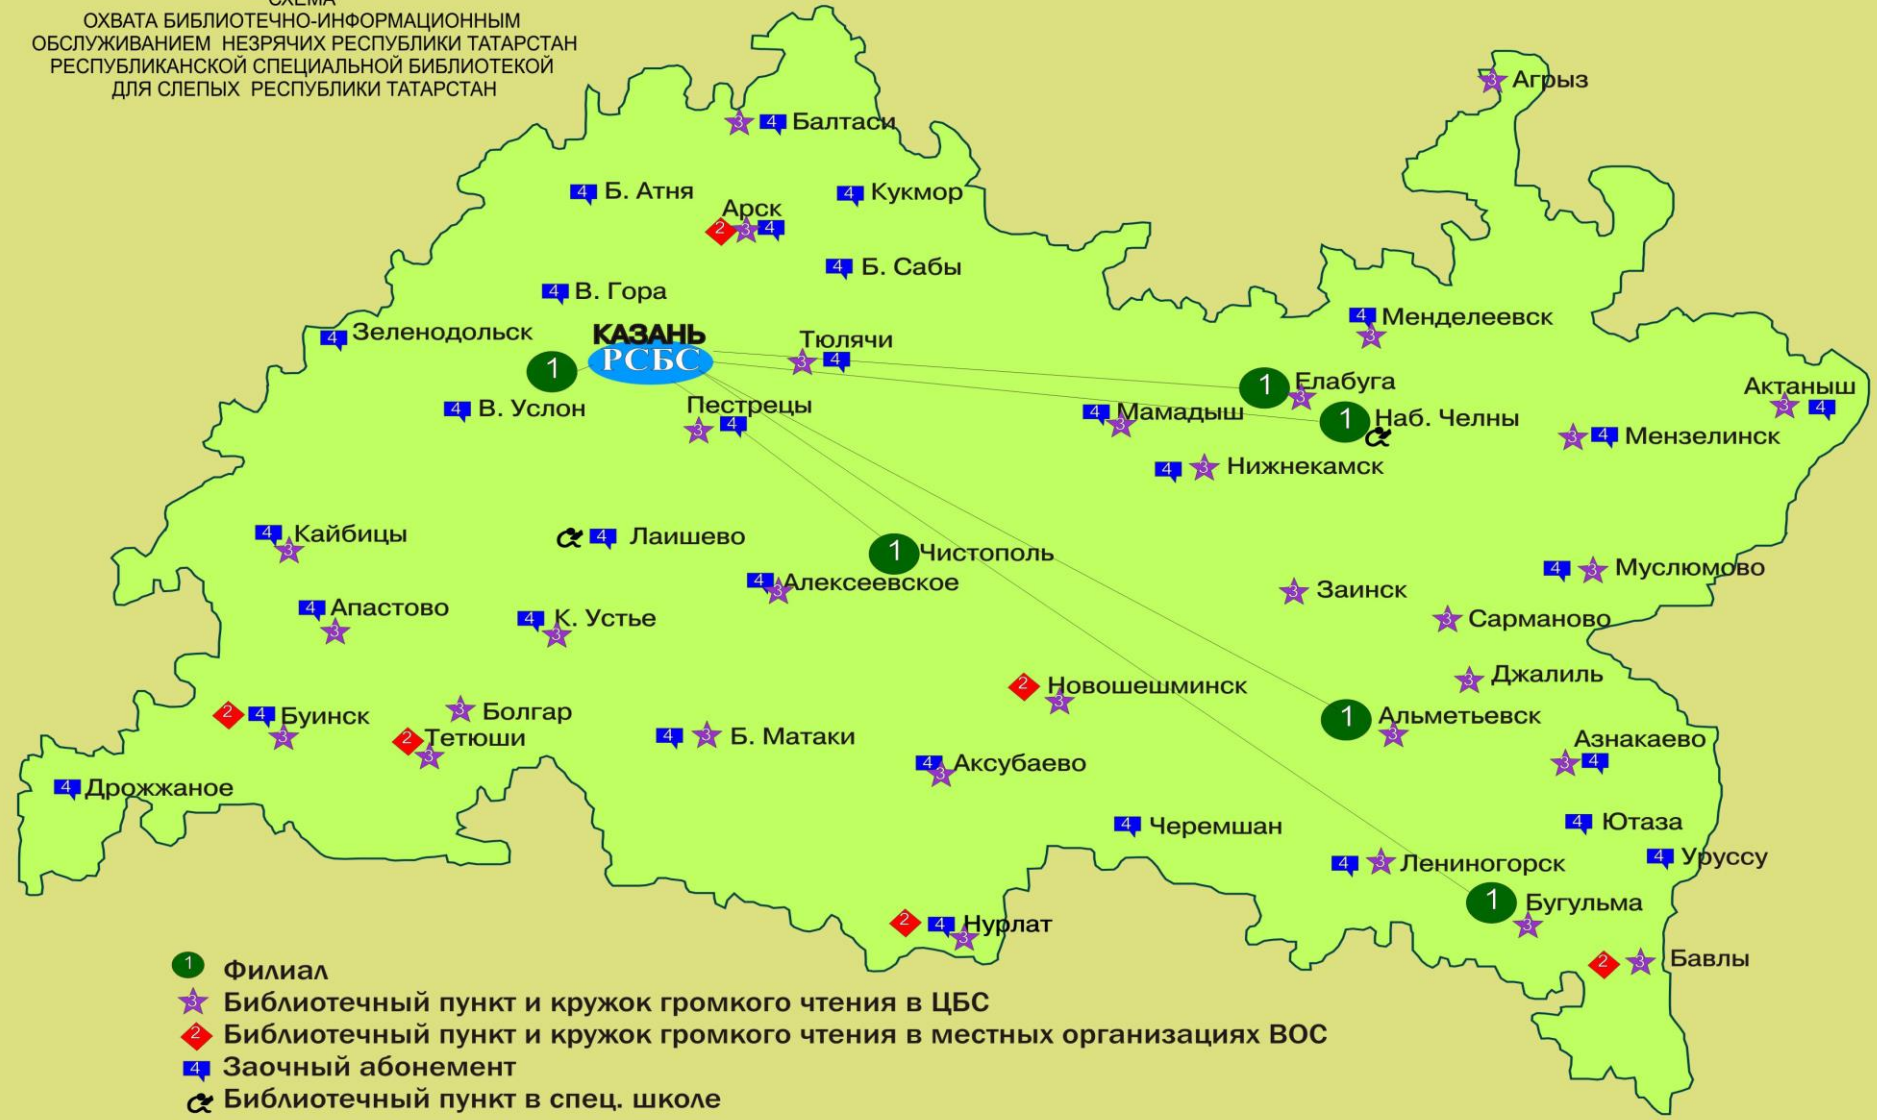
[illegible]
ОХВАТА БИБЛИОТЕЧНО-ИНФОРМАЦИОННЫМ
ОБСЛУЖИВАНИЕМ НЕЗРЯЧИХ РЕСПУБЛИКИ ТАТАРСТАН
РЕСПУБЛИКАНСКОЙ СПЕЦИАЛЬНОЙ БИБЛИОТЕКОЙ
ДЛЯ СЛЕПЫХ РЕСПУБЛИКИ ТАТАРСТАН

3 Агрыз
3 4 Балтаси
4 Б. Атня
4 Кукмор
Арск 2 3 4
4 Б. Сабы
4 В. Гора
4 Менделеевск 3
4 Зеленодольск
КАЗАНЬ
1 РСБС
Тюлячи 3 4
1 Елабуга 3
Актаныш 3 4
4 В. Услон
Пестрецы 3 4
4 Мамадыш 3
1 Наб. Челны
3 4 Мензелинск
4 3 Нижнекамск
4 Кайбицы 3
4 Лаишево
1 Чистополь
4 3 Муслюмово
4 Алексеевское 3
3 Заинск
4 Апастово 3
4 К. Устье 3
3 Сарманово
3 Джалиль
2 Новошешминск 3
2 4 Буинск 3
3 Болгар
2 Тетюши 3
4 3 Б. Матаки
1 Альметьевск 3
Азнакаево 3 4
4 Аксубаево 3
4 Дрожжаное
4 Черемшан
4 Ютаза
4 3 Лениногорск
4 Уруссу
1 Бугульма 3
2 4 Нурлат 3
2 3 Бавлы

1 Филиал
3 Библиотечный пункт и кружок громкого чтения в ЦБС
2 Библиотечный пункт и кружок громкого чтения в местных организациях ВОС
4 Заочный абонемент
Библиотечный пункт в спец. школе